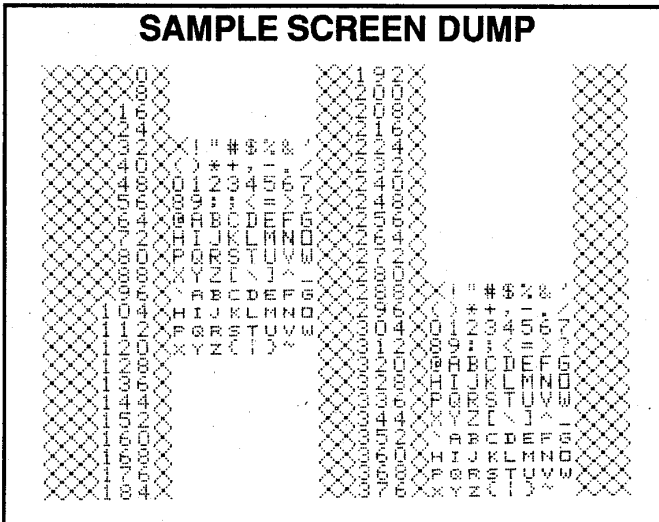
SAMPLE SCREEN DUMP

0
8
16
24
32
40
48
56
64
72
80
88
96
104
112
120
128
136
144
152
160
168
176
184

!"#$%&'
()*+,-./
01234567
89:;<=>?
@ABCDEFG
HIJKLMNO
PQRSTUVW
XYZ[\]^_
`abcdefg
hijklmno
pqrstuvw
xyz{|}~

192
200
208
216
224
232
240
248
256
264
272
280
288
296
304
312
320
328
336
344
352
360
368
376

!"#$%&'
()*+,-./
01234567
89:;<=>?
@ABCDEFG
HIJKLMNO
PQRSTUVW
XYZ[\]^_
`abcdefg
hijklmno
pqrstuvw
xyz{|}~